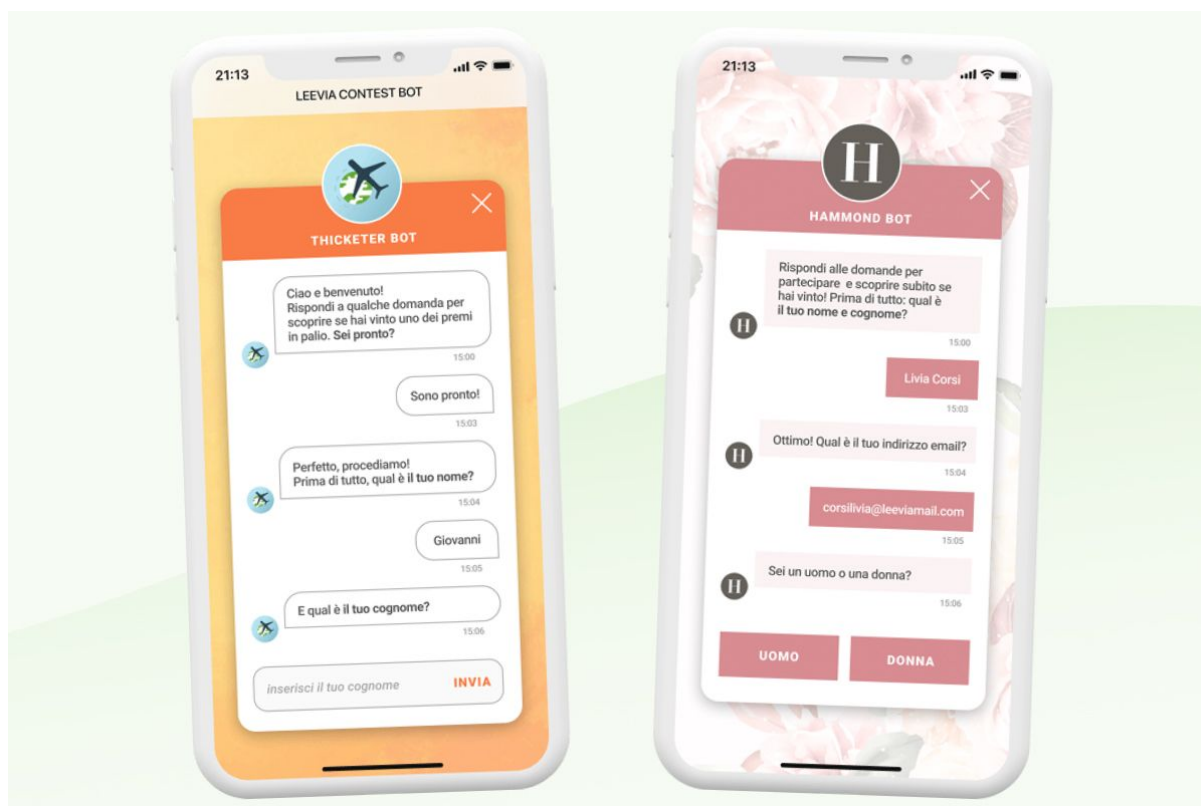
21:13

LEEVIA CONTEST BOT

THICKETER BOT

Ciao e benvenuto!
Rispondi a qualche domanda per scoprire se hai vinto uno dei premi in palio. Sei pronto?

15:00

Sono pronto!

15:03

Perfetto, procediamo!
Prima di tutto, qual è il tuo nome?

15:04

Giovanni

15:05

E qual è il tuo cognome?

15:06

inserisci il tuo cognome

INVIA

21:13

H

HAMMOND BOT

Rispondi alle domande per partecipare e scoprire subito se hai vinto! Prima di tutto: qual è il tuo nome e cognome?

15:00

Livia Corsi

15:03

Ottimo! Qual è il tuo indirizzo email?

15:04

corsilivia@leeviamail.com

15:05

Sei un uomo o una donna?

15:06

UOMO

DONNA